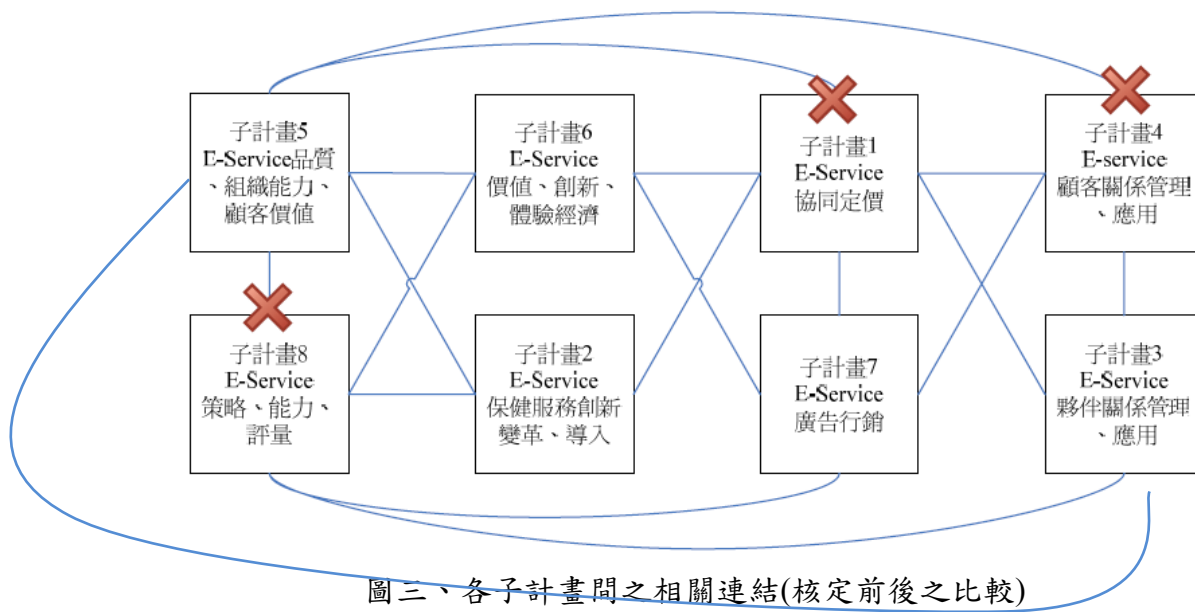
子計畫5
E-Service品質、組織能力、顧客價值

子計畫6
E-Service
價值、創新、體驗經濟

子計畫1
E-Service
協同定價

子計畫4
E-service
顧客關係管理、應用

子計畫8
E-Service
策略、能力、評量

子計畫2
E-Service
保健服務創新變革、導入

子計畫7
E-Service
廣告行銷

子計畫3
E-Service
夥伴關係管理、應用

圖三、各子計畫間之相關連結(核定前後之比較)